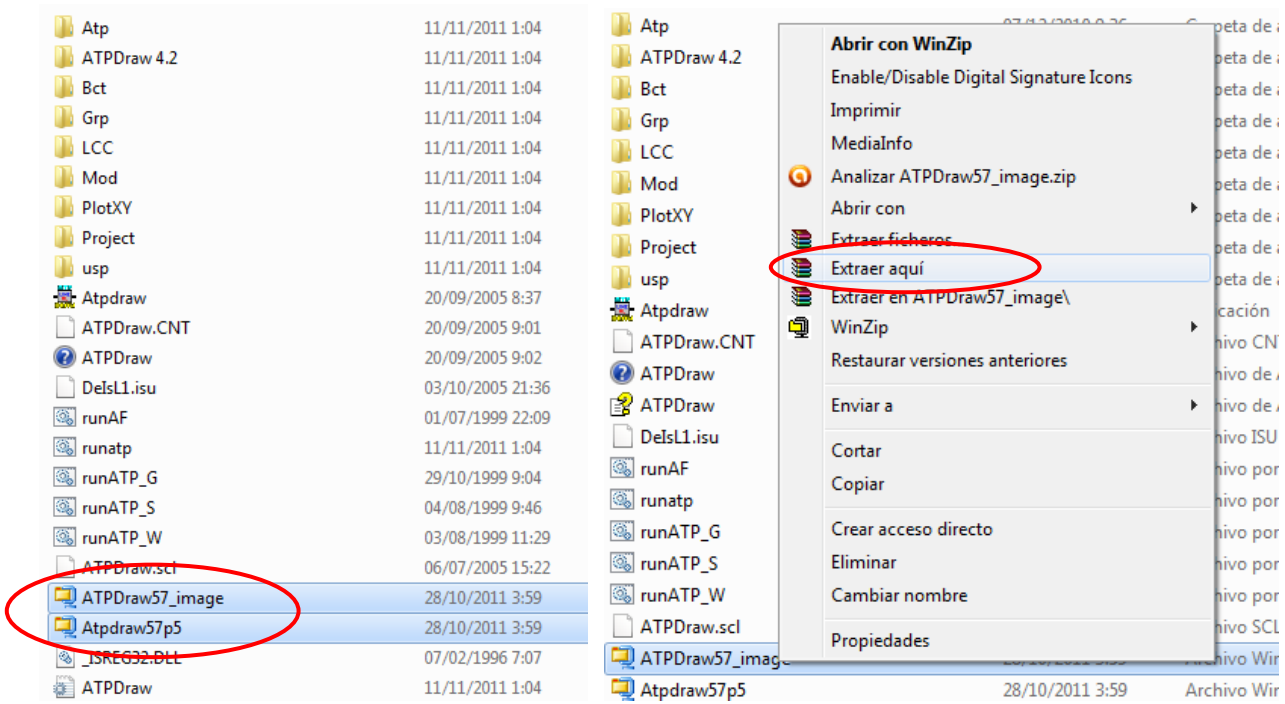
| | |
|---|---|
| Atp | 11/11/2011 1:04 |
| ATPDraw 4.2 | 11/11/2011 1:04 |
| Bct | 11/11/2011 1:04 |
| Grp | 11/11/2011 1:04 |
| LCC | 11/11/2011 1:04 |
| Mod | 11/11/2011 1:04 |
| PlotXY | 11/11/2011 1:04 |
| Project | 11/11/2011 1:04 |
| usp | 11/11/2011 1:04 |
| Atpdraw | 20/09/2005 8:37 |
| ATPDraw.CNT | 20/09/2005 9:01 |
| ATPDraw | 20/09/2005 9:02 |
| DeIsL1.isu | 03/10/2005 21:36 |
| runAF | 01/07/1999 22:09 |
| runatp | 11/11/2011 1:04 |
| runATP_G | 29/10/1999 9:04 |
| runATP_S | 04/08/1999 9:46 |
| runATP_W | 03/08/1999 11:29 |
| ATPDraw.scl | 06/07/2005 15:22 |
| ATPDraw57_image | 28/10/2011 3:59 |
| Atpdraw57p5 | 28/10/2011 3:59 |
| _ISREG32.DLL | 07/02/1996 7:07 |
| ATPDraw | 11/11/2011 1:04 |

Atp
ATPDraw 4.2
Bct
Grp
LCC
Mod
PlotXY
Project
usp
Atpdraw
ATPDraw.CNT
ATPDraw
ATPDraw
DeIsL1.isu
runAF
runatp
runATP_G
runATP_S
runATP_W
ATPDraw.scl
ATPDraw57_image
Atpdraw57p5 28/10/2011 3:59 Archivo Wir

Abrir con WinZip
Enable/Disable Digital Signature Icons
Imprimir
MediaInfo
Analizar ATPDraw57_image.zip
Abrir con
Extraer ficheros
Extraer aquí
Extraer en ATPDraw57_image\
WinZip
Restaurar versiones anteriores
Enviar a
Cortar
Copiar
Crear acceso directo
Eliminar
Cambiar nombre
Propiedades

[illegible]peta de a
peta de a
peta de a
peta de a
peta de a
peta de a
peta de a
peta de a
peta de a
cación
rchivo CN
rchivo de A
rchivo de A
rchivo ISU
hivo por
hivo por
hivo por
hivo por
hivo por
rchivo SCL
Archivo Wir